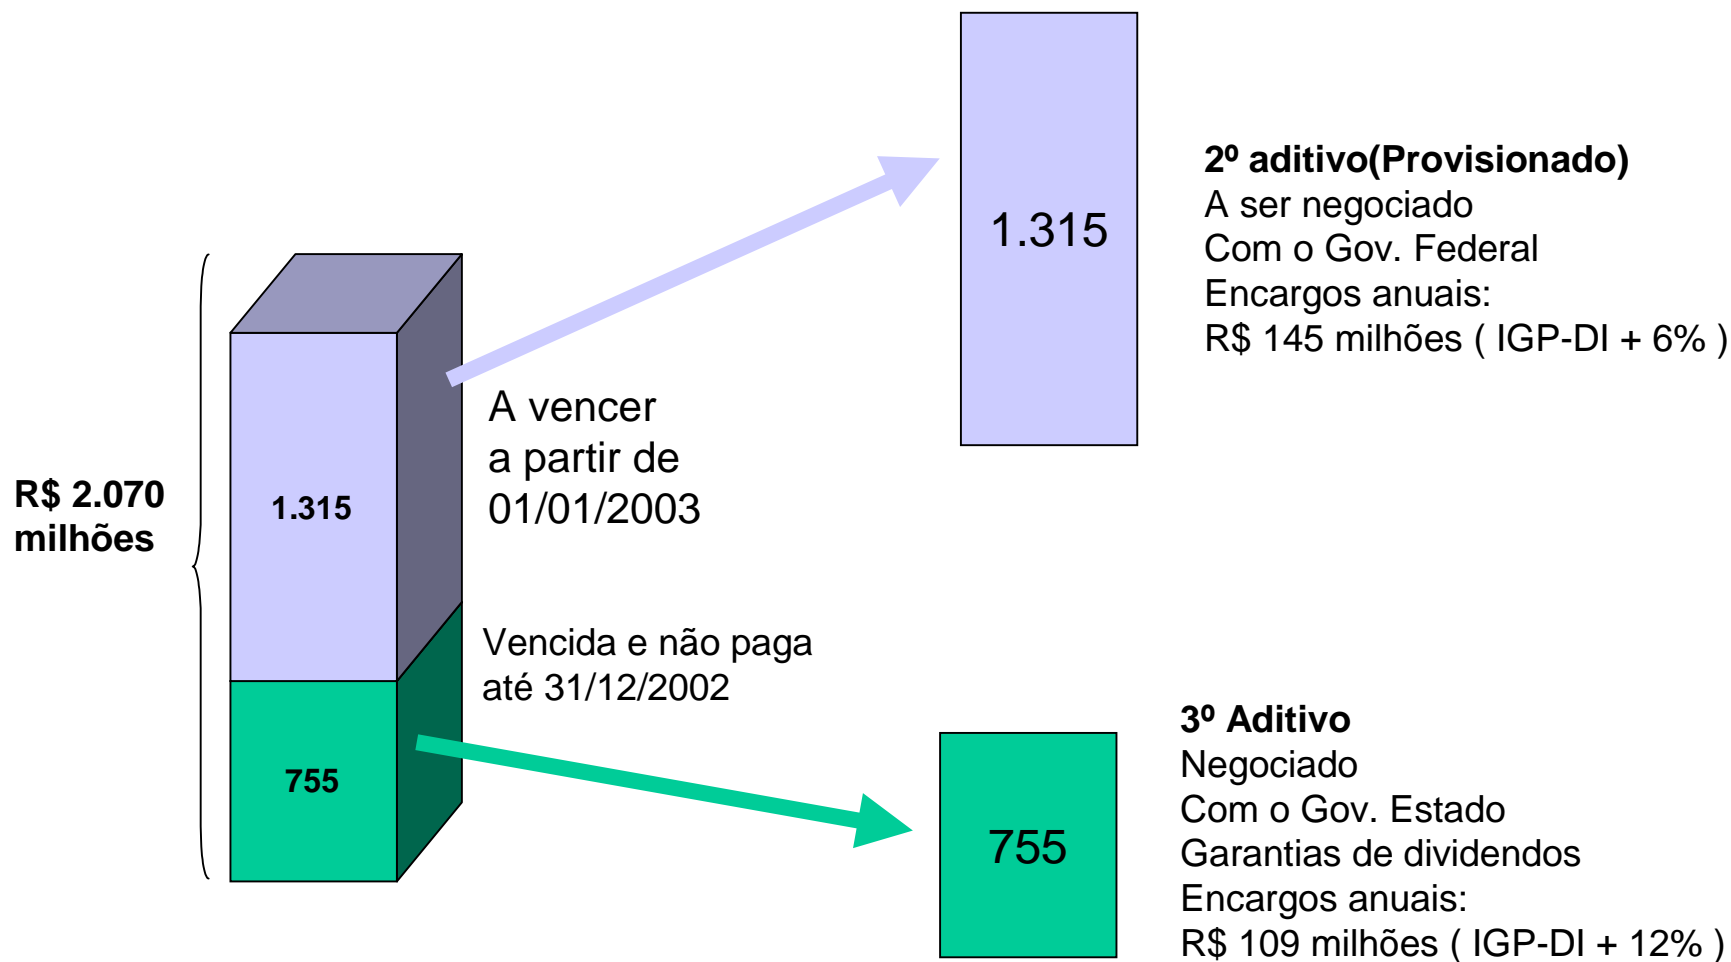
R$ 2.070 milhões

1.315

755

A vencer a partir de 01/01/2003

Vencida e não paga até 31/12/2002

1.315

**2º aditivo(Provisionado)**
A ser negociado
Com o Gov. Federal
Encargos anuais:
R$ 145 milhões ( IGP-DI + 6% )

755

**3º Aditivo**
Negociado
Com o Gov. Estado
Garantias de dividendos
Encargos anuais:
R$ 109 milhões ( IGP-DI + 12% )